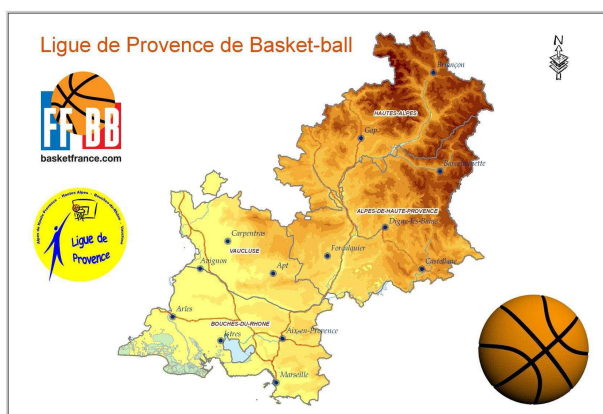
Ligue de Provence de Basket-ball

N

FF BB
basketfrance.com

Alpes de Haute Provence · Hautes Alpes · Bouches-du-Rhône · Vaucluse
Ligue de Provence

Briançon
HAUTES-ALPES
Gap
Barcelonnette
ALPES-DE-HAUTE-PROVENCE
Digne-les-Bains
Carpentras
VAUCLUSE
Avignon
Apt
Forcalquier
Castellane
Arles
BOUCHES-DU-RHONE
Aix-en-Provence
Istres
Marseille